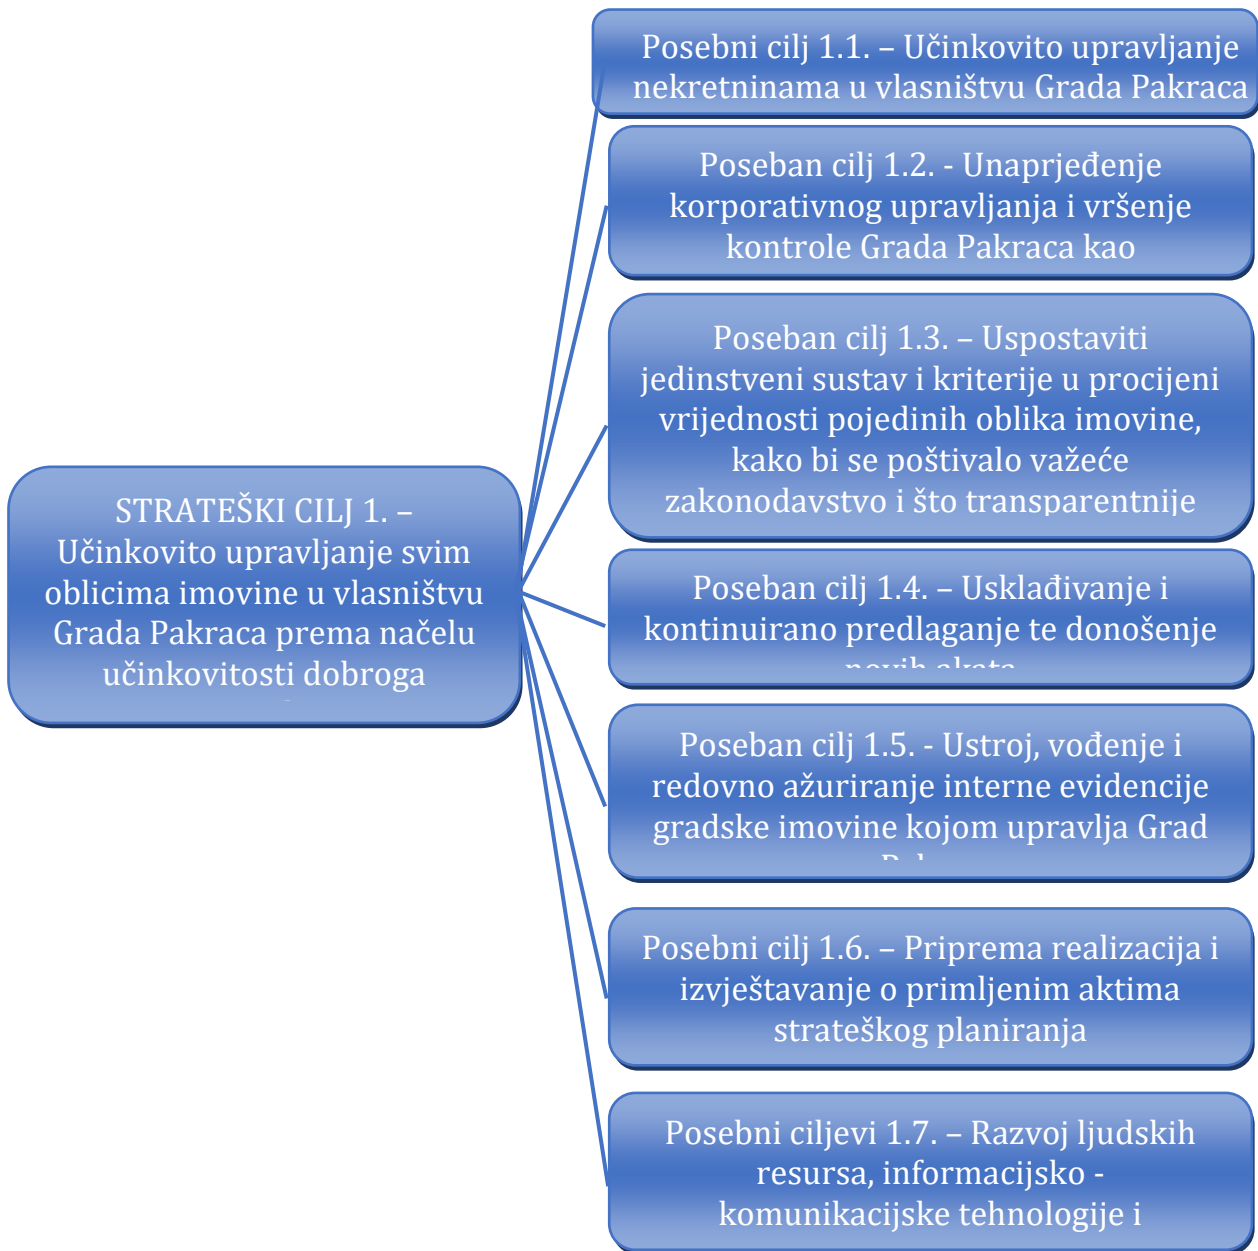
STRATEŠKI CILJ 1. – Učinkovito upravljanje svim oblicima imovine u vlasništvu Grada Pakraca prema načelu učinkovitosti dobroga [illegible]

Posebni cilj 1.1. – Učinkovito upravljanje nekretninama u vlasništvu Grada Pakraca

Poseban cilj 1.2. - Unaprjeđenje korporativnog upravljanja i vršenje kontrole Grada Pakraca kao

Poseban cilj 1.3. – Uspostaviti jedinstveni sustav i kriterije u procijeni vrijednosti pojedinih oblika imovine, kako bi se poštivalo važeće zakonodavstvo i što transparentnije

Poseban cilj 1.4. – Usklađivanje i kontinuirano predlaganje te donošenje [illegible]

Poseban cilj 1.5. - Ustroj, vođenje i redovno ažuriranje interne evidencije gradske imovine kojom upravlja Grad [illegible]

Posebni cilj 1.6. – Priprema realizacija i izvještavanje o primljenim aktima strateškog planiranja

Posebni ciljevi 1.7. – Razvoj ljudskih resursa, informacijsko - komunikacijske tehnologije i